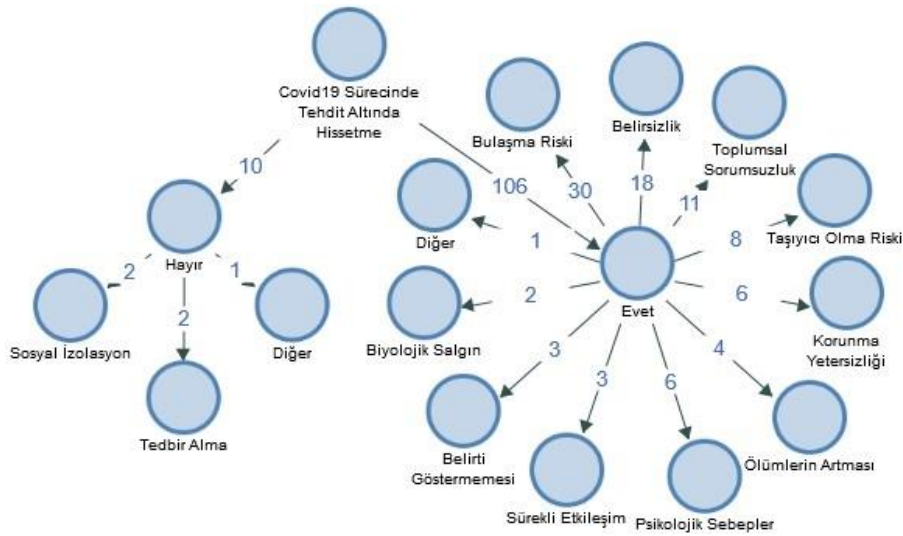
Covid19 Sürecinde Tehdit Altında Hissetme

10

Hayır

2

Sosyal İzolasyon

2

Tedbir Alma

1

Diğer

106

Evet

Bulaşma Riski

30

Belirsizlik

18

Toplumsal Sorumsuzluk

11

Taşıyıcı Olma Riski

8

Diğer

1

Biyolojik Salgın

2

6

Korunma Yetersizliği

3

Belirti Göstermemesi

3

Sürekli Etkileşim

6

Psikolojik Sebepler

4

Ölümlerin Artması